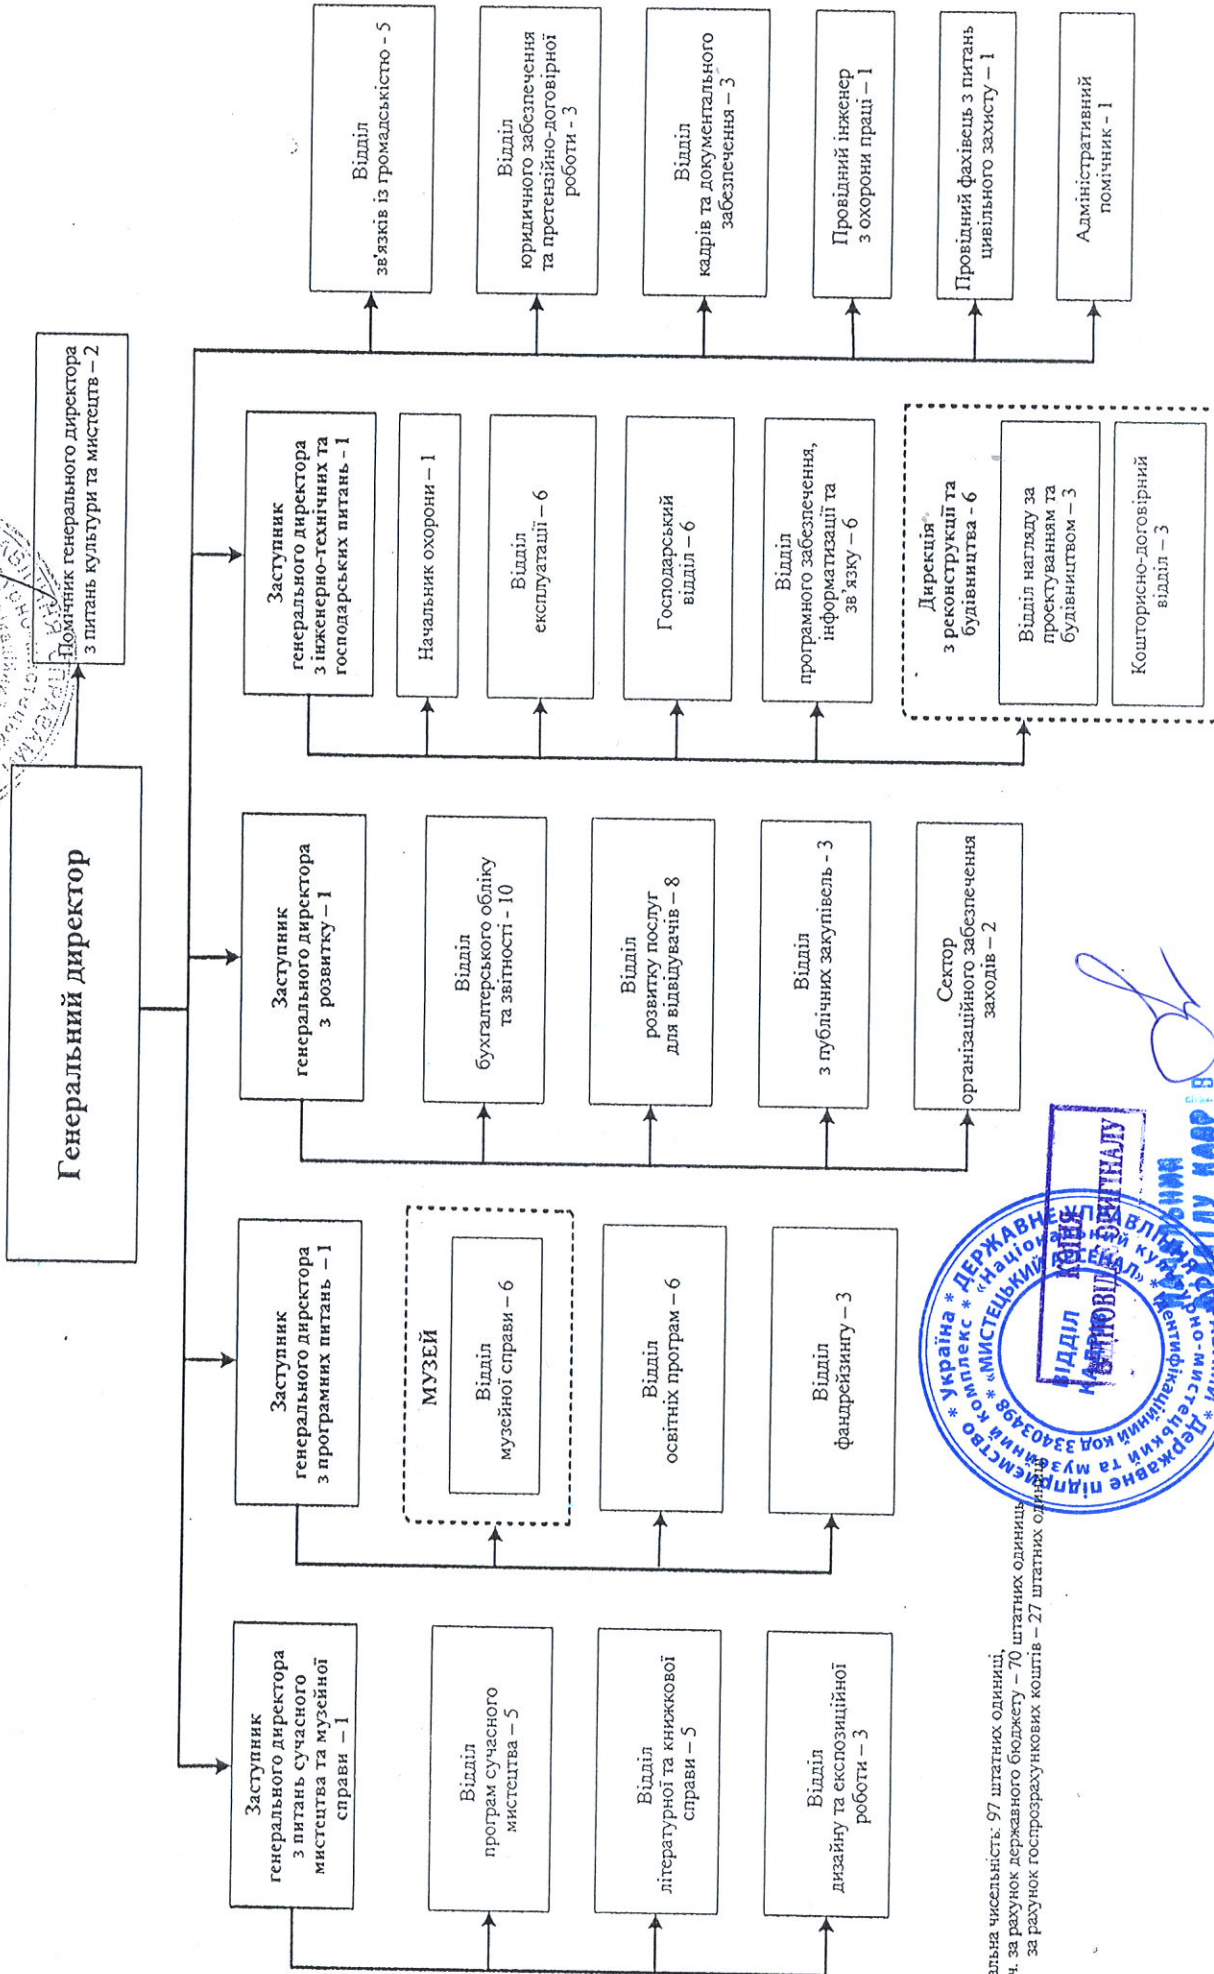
Генеральний директор

Помічник генерального директора з питань культури та мистецтв – 2

Відділ зв'язків із громадськістю - 5

Відділ юридичного забезпечення та претензійно-договірної роботи - 3

Відділ кадрів та документального забезпечення – 3

Провідний інженер з охорони праці – 1

Провідний фахівець з питань цивільного захисту – 1

Адміністративний помічник - 1

Заступник генерального директора з інженерно-технічних та господарських питань - 1

Начальник охорони – 1

Відділ експлуатації – 6

Господарський відділ – 6

Відділ програмного забезпечення, інформатизації та зв'язку – 6

Дирекція з реконструкції та будівництва - 6

Відділ нагляду за проектуванням та будівництвом – 3

Кошторисно-договірний відділ – 3

Заступник генерального директора з розвитку – 1

Відділ бухгалтерського обліку та звітності - 10

Відділ розвитку послуг для відвідувачів – 8

Відділ з публічних закупівель - 3

Сектор організаційного забезпечення заходів – 2

Заступник генерального директора з програмних питань – 1

МУЗЕЙ

Відділ музейної справи – 6

Відділ освітніх програм – 6

Відділ фандрейзингу – 3

Заступник генерального директора з питань сучасного мистецтва та музейної справи – 1

Відділ програм сучасного мистецтва – 5

Відділ літературної та книжкової справи – 5

Відділ дизайну та експозиційної роботи – 3

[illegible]альна чисельність: 97 штатних одиниць,
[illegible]ч. за рахунок державного бюджету – 70 штатних одиниць
за рахунок госпрозрахункових коштів – 27 штатних одиниць

Державне підприємство «Національний культурно-мистецький та музейний комплекс «МИСТЕЦЬКИЙ АРСЕНАЛ» * Україна * ДЕРЖАВНЕ УПРАВЛІННЯ * Ідентифікаційний код 33403498

ВІДДІЛ КАДРІВ
КОПІЯ ЗГІДНО З ОРИГІНАЛОМ
ВІДПОВІДАЄ ОРИГІНАЛУ